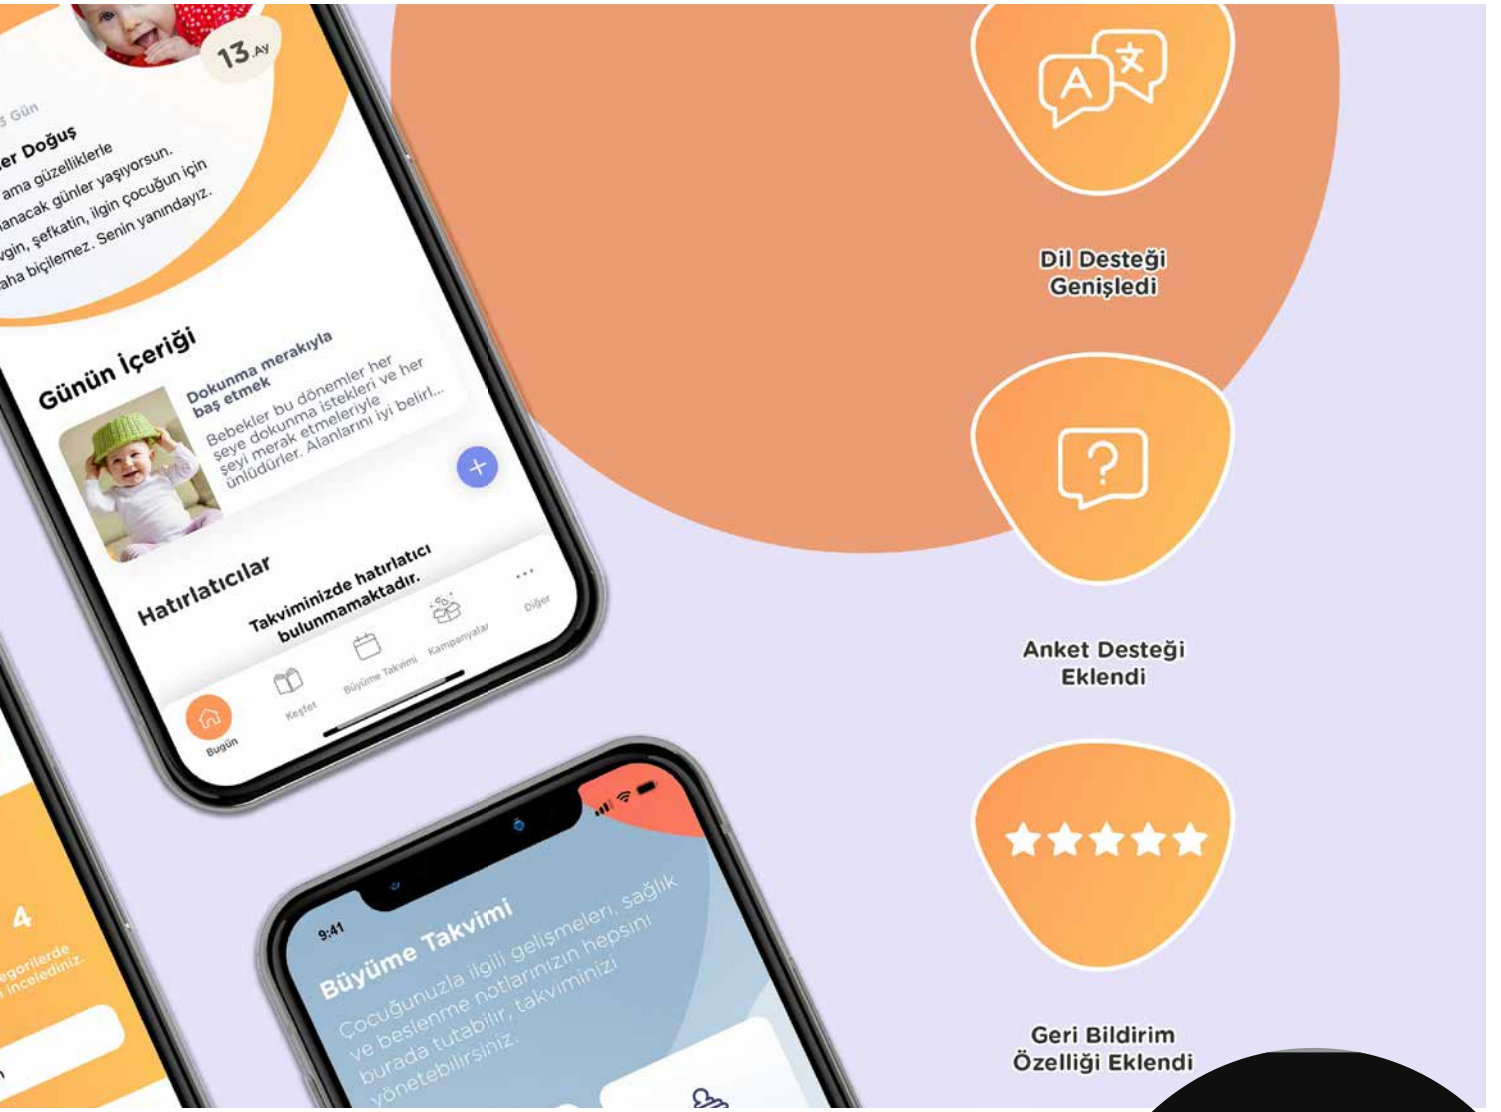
13 Ay

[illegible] Gün
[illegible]er Doğuş
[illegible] ama güzelliklerle
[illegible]anacak günler yaşıyorsun.
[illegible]vgin, şefkatin, ilgin çocuğun için
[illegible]aha biçilemez. Senin yanındayız.

Günün İçeriği

Dokunma merakıyla baş etmek
Bebekler bu dönemler her şeye dokunma istekleri ve her şeyi merak etmeleriyle ünlüdürler. Alanlarını iyi belirl...

Hatırlatıcılar

Takviminizde hatırlatıcı bulunmamaktadır.

Bugün
Keşfet
Büyüme Takvimi
Kampanyalar
Diğer

4
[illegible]egorilerde
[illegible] incelediniz.

9:41
Büyüme Takvimi
Çocuğunuzla ilgili gelişmeleri, sağlık ve beslenme notlarınızın hepsini burada tutabilir, takviminizi yönetebilirsiniz.

Dil Desteği
Genişledi

Anket Desteği
Eklendi

Geri Bildirim
Özelliği Eklendi